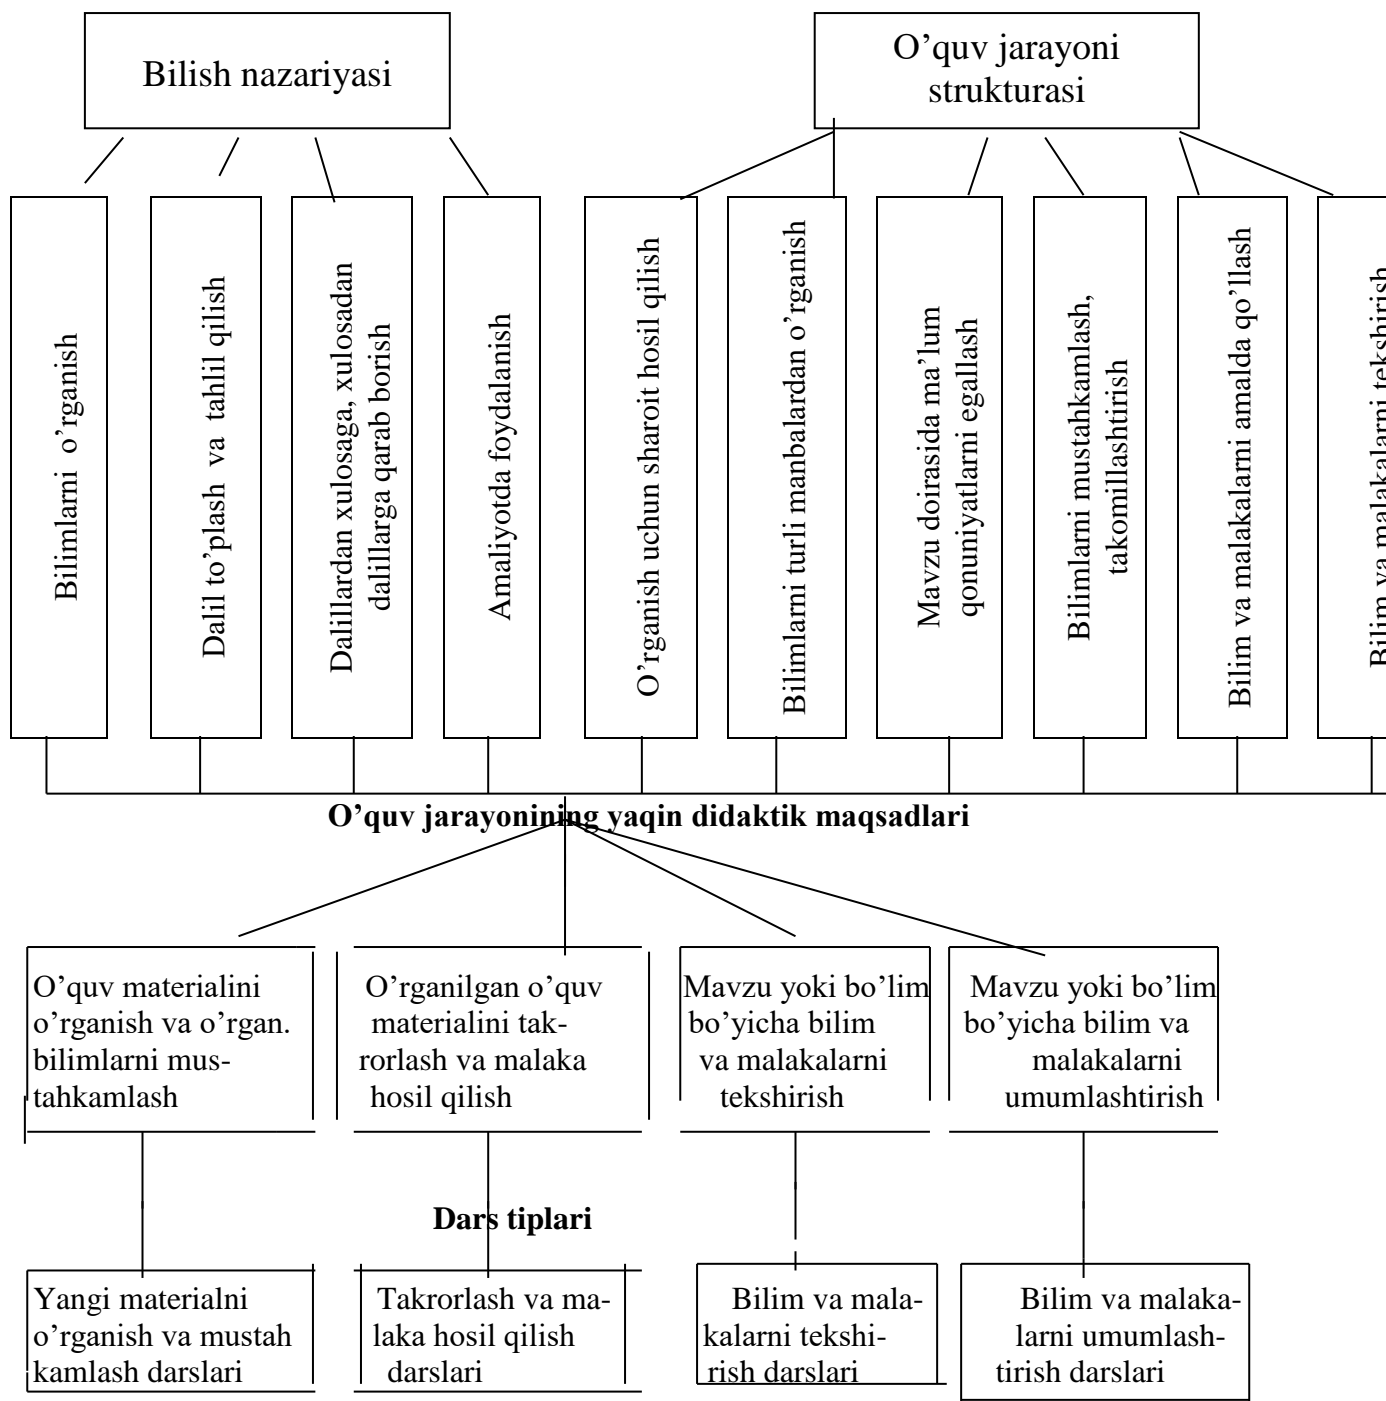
Bilish nazariyasi

O'quv jarayoni strukturasi

Bilimlarni o'rganish

Dalil to'plash va tahlil qilish

Dalillardan xulosaga, xulosadan dalillarga qarab borish

Amaliyotda foydalanish

O'rganish uchun sharoit hosil qilish

Bilimlarni turli manbalardan o'rganish

Mavzu doirasida ma'lum qonuniyatlarni egallash

Bilimlarni mustahkamlash, takomillashtirish

Bilim va malakalarni amalda qo'llash

Bilim va malakalarni tekshirish

**O'quv jarayonining yaqin didaktik maqsadlari**

O'quv materialini o'rganish va o'rgan. bilimlarni mustahkamlash

O'rganilgan o'quv materialini takrorlash va malaka hosil qilish

Mavzu yoki bo'lim bo'yicha bilim va malakalarni tekshirish

Mavzu yoki bo'lim bo'yicha bilim va malakalarni umumlashtirish

**Dars tiplari**

Yangi materialni o'rganish va mustah kamlash darslari

Takrorlash va malaka hosil qilish darslari

Bilim va malakalarni tekshirish darslari

Bilim va malakalarni umumlashtirish darslari